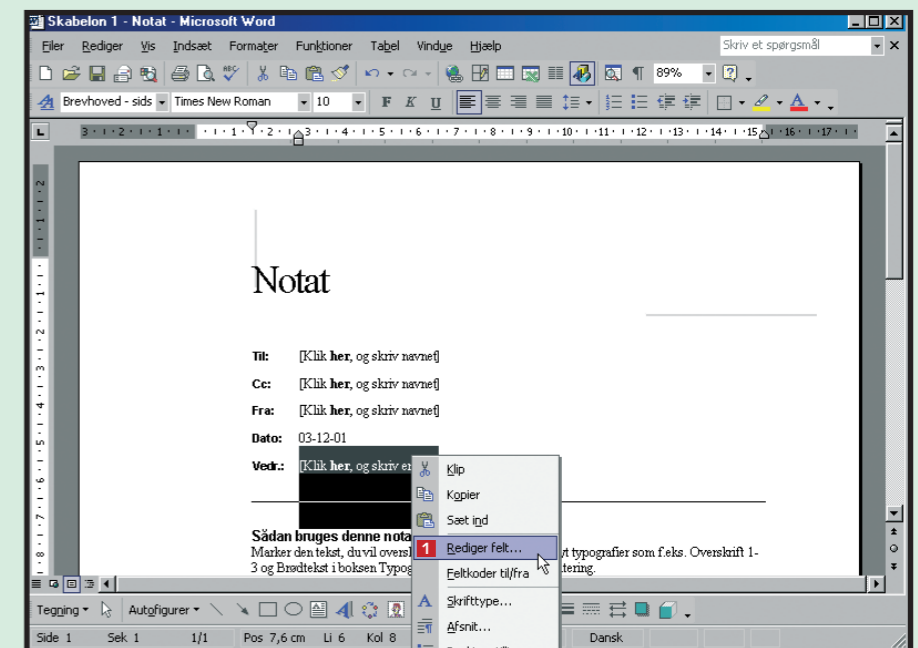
Skabelon 1 - Notat - Microsoft Word

Filer Rediger Vis Indsæt Formater Funktioner Tabel Vindue Hjælp

Skriv et spørgsmål

89%

Brevhoved - sids Times New Roman 10

Notat

Til: [Klik her, og skriv navnet]

Cc: [Klik her, og skriv navnet]

Fra: [Klik her, og skriv navnet]

Dato: 03-12-01

Vedr.: [Klik her, og skriv en

Klip

Kopier

Sæt ind

1 Rediger felt...

Feltkoder til/fra

Skrifttype...

Afsnit...

Sådan bruges denne notat

Marker den tekst, du vil oversk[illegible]yt typografier som f.eks. Overskrift 1-3 og Brødtekst i boksen Typog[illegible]tering.

Tegning Autofigurer

Side 1 Sek 1 1/1 Pos 7,6 cm Li 6 Kol 8 Dansk